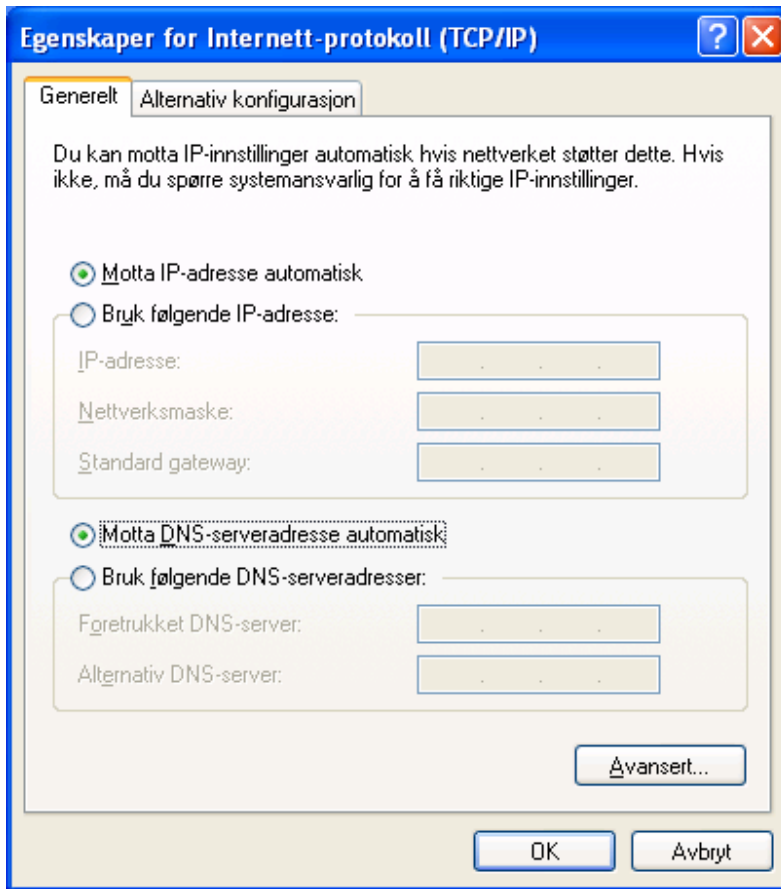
Egenskaper for Internett-protokoll (TCP/IP)

?

Generelt | Alternativ konfigurasjon

Du kan motta IP-innstillinger automatisk hvis nettverket støtter dette. Hvis ikke, må du spørre systemansvarlig for å få riktige IP-innstillinger.

Motta IP-adresse automatisk

Bruk følgende IP-adresse:

IP-adresse: . . .

Nettverksmaske: . . .

Standard gateway: . . .

Motta DNS-serveradresse automatisk

Bruk følgende DNS-serveradresser:

Foretrukket DNS-server: . . .

Alternativ DNS-server: . . .

Avansert...

OK

Avbryt